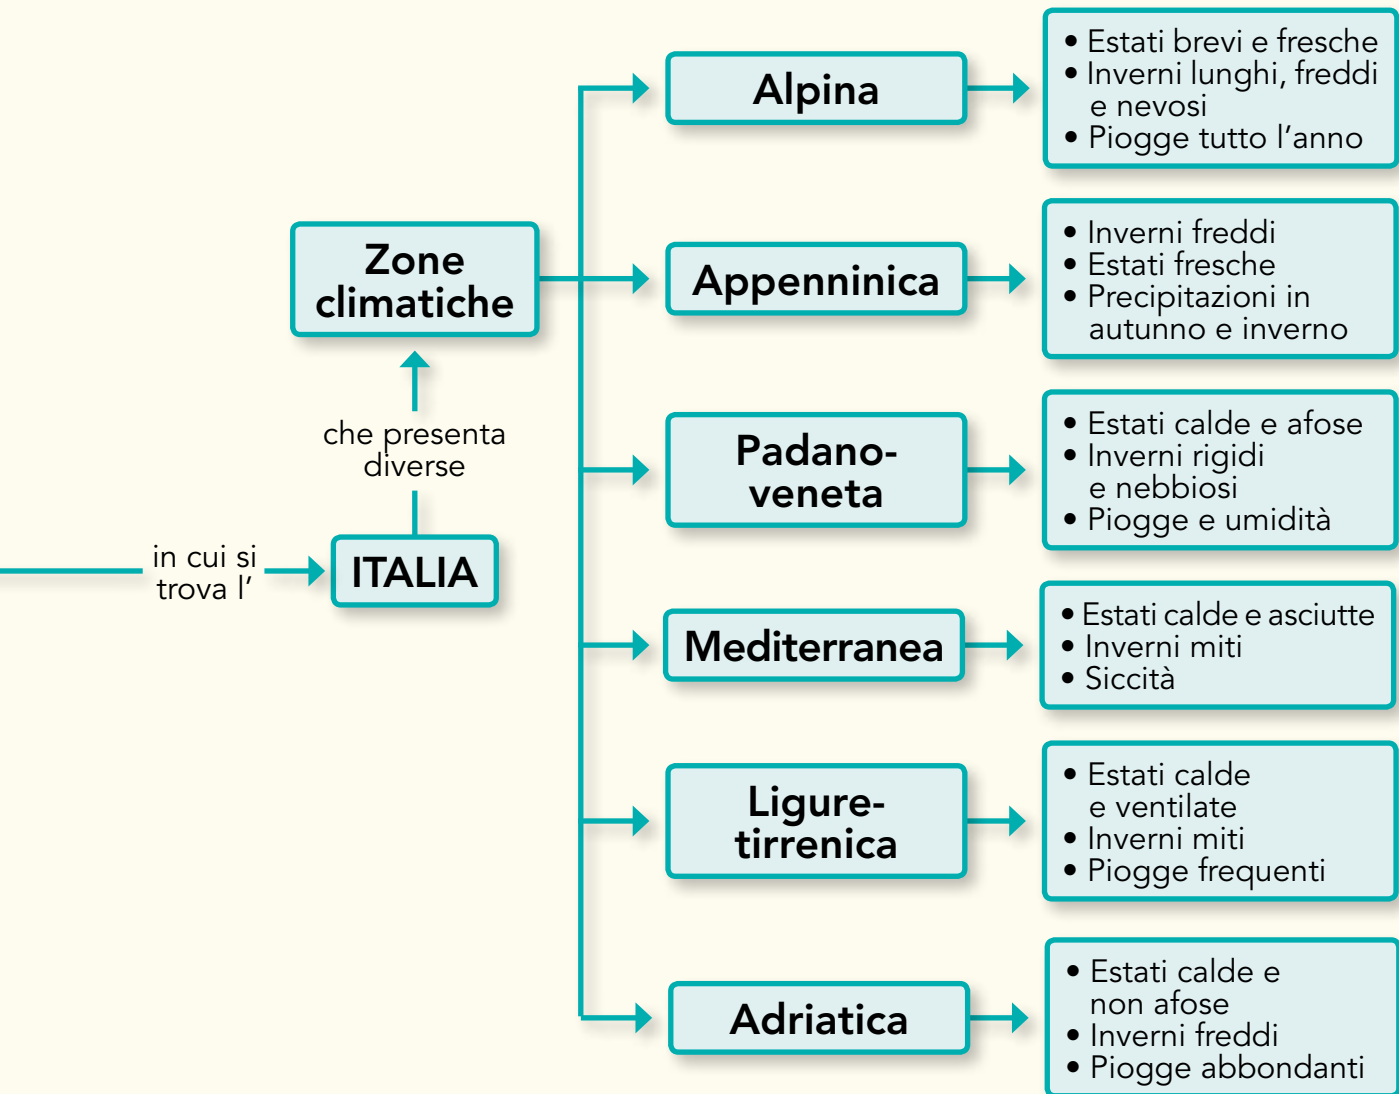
in cui si trova l'

ITALIA

che presenta diverse

Zone climatiche

Alpina

• Estati brevi e fresche
• Inverni lunghi, freddi e nevosi
• Piogge tutto l'anno

Appenninica

• Inverni freddi
• Estati fresche
• Precipitazioni in autunno e inverno

Padano-veneta

• Estati calde e afose
• Inverni rigidi e nebbiosi
• Piogge e umidità

Mediterranea

• Estati calde e asciutte
• Inverni miti
• Siccità

Ligure-tirrenica

• Estati calde e ventilate
• Inverni miti
• Piogge frequenti

Adriatica

• Estati calde e non afose
• Inverni freddi
• Piogge abbondanti